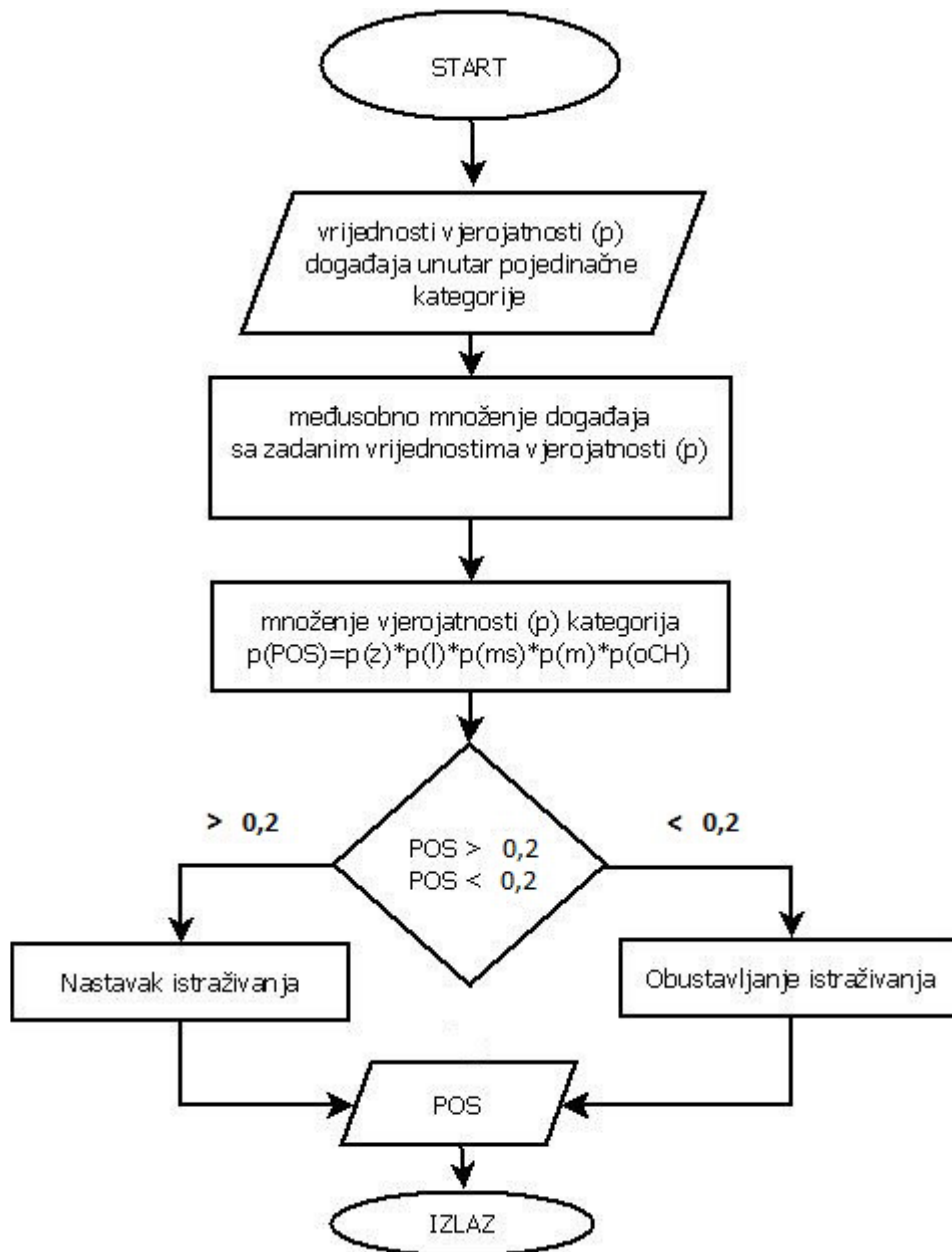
START

vrijednosti vjerojatnosti (p) događaja unutar pojedinačne kategorije

međusobno množenje događaja sa zadanim vrijednostima vjerojatnosti (p)

množenje vjerojatnosti (p) kategorija
p(POS)=p(z)*p(l)*p(ms)*p(m)*p(oCH)

> 0,2

< 0,2

POS > 0,2
POS < 0,2

Nastavak istraživanja

Obustavljanje istraživanja

POS

IZLAZ